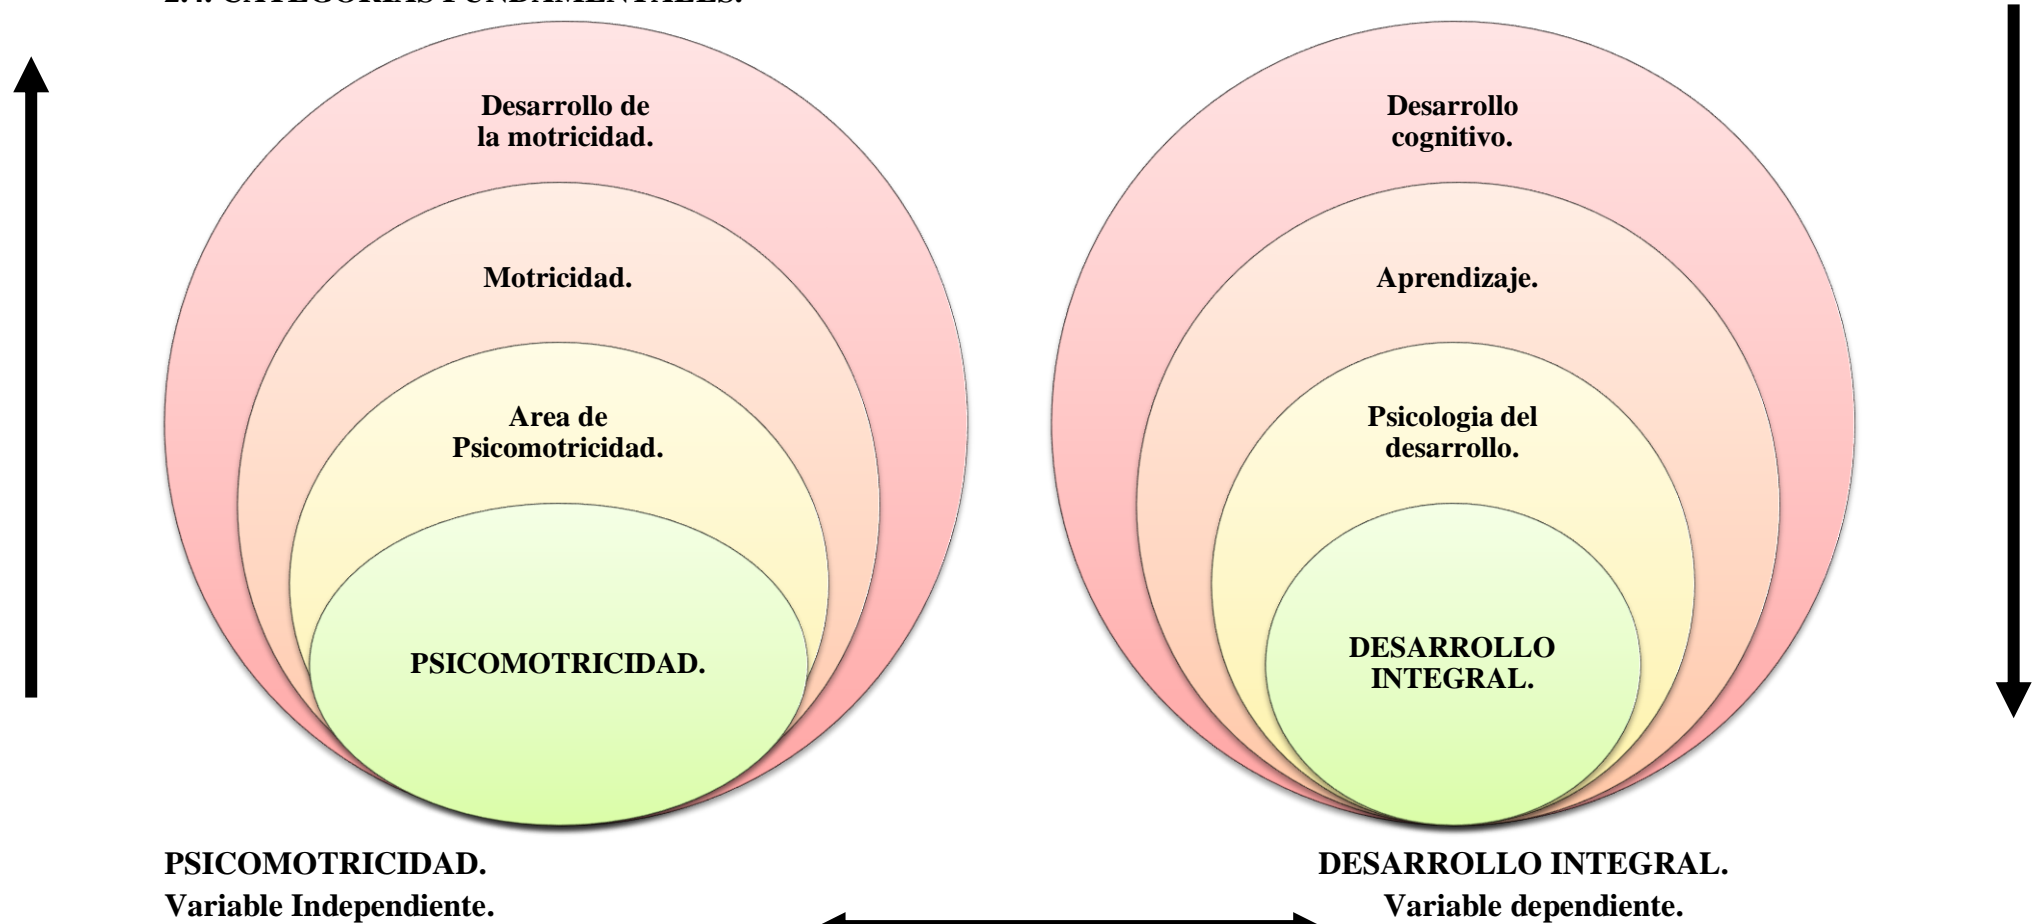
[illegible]

Desarrollo de la motricidad.

Motricidad.

Area de Psicomotricidad.

PSICOMOTRICIDAD.

Desarrollo cognitivo.

Aprendizaje.

Psicologia del desarrollo.

DESARROLLO INTEGRAL.

PSICOMOTRICIDAD.
Variable Independiente.

DESARROLLO INTEGRAL.
Variable dependiente.